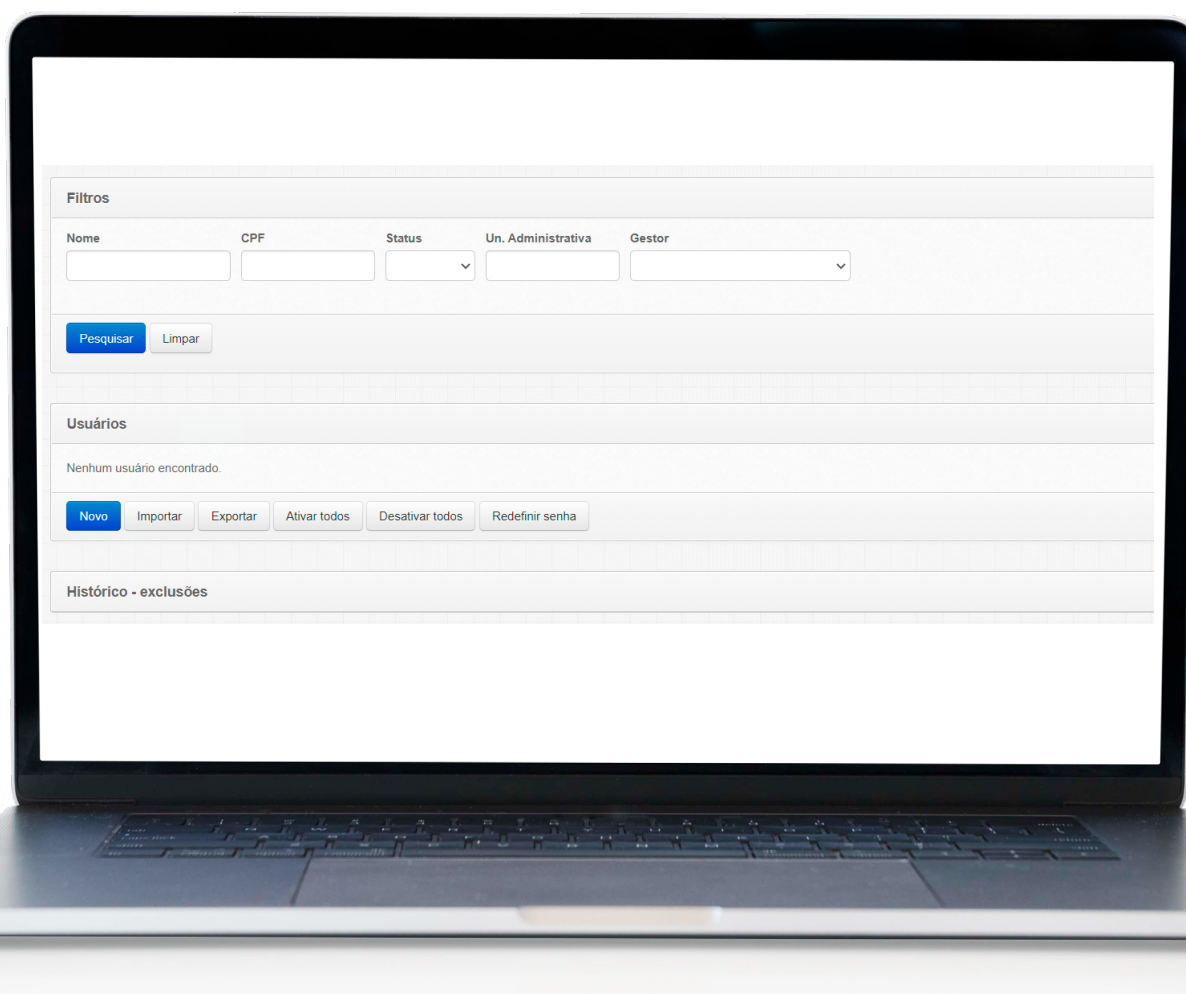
Filtros

Nome

CPF

Status

Un. Administrativa

Gestor

Pesquisar Limpar

Usuários

Nenhum usuário encontrado.

Novo Importar Exportar Ativar todos Desativar todos Redefinir senha

Histórico - exclusões